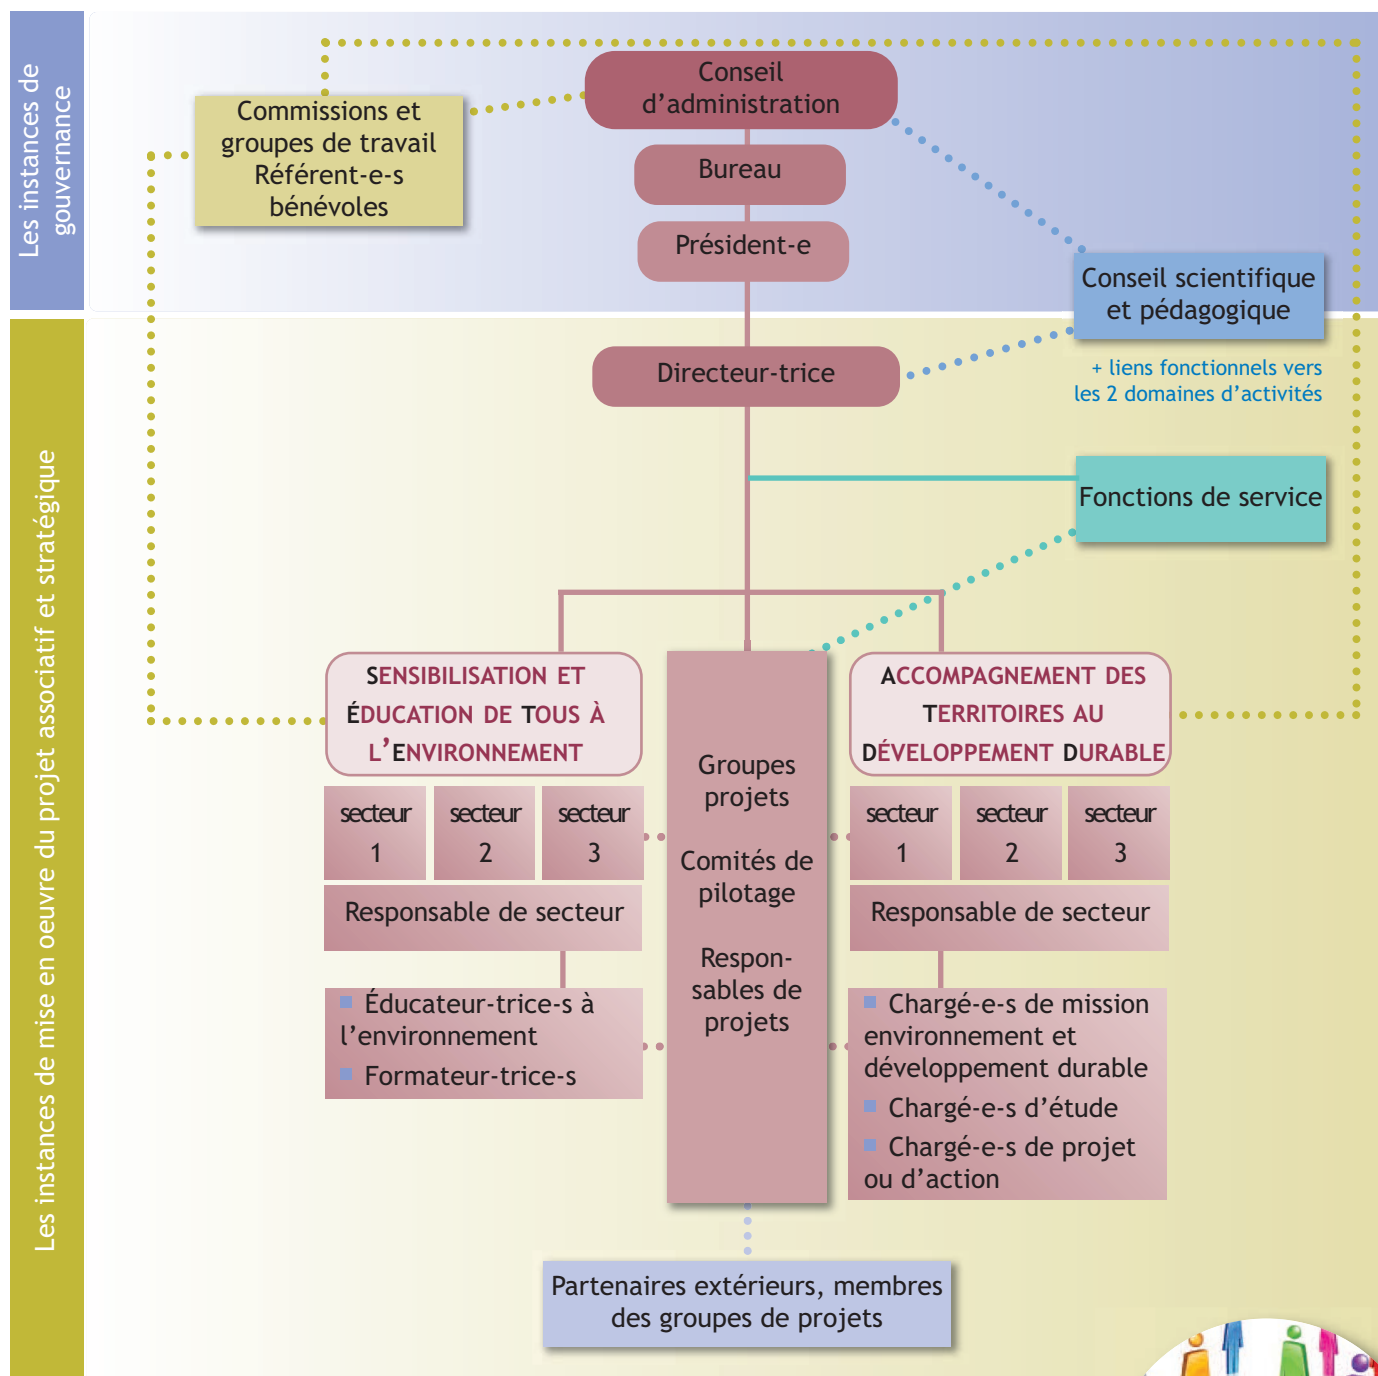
Les instances de gouvernance

Conseil d'administration

Commissions et groupes de travail Référent-e-s bénévoles

Bureau

Président-e

Conseil scientifique et pédagogique

+ liens fonctionnels vers les 2 domaines d'activités

Directeur-trice

Fonctions de service

Les instances de mise en oeuvre du projet associatif et stratégique

SENSIBILISATION ET ÉDUCATION DE TOUS À L'ENVIRONNEMENT

secteur 1

secteur 2

secteur 3

Responsable de secteur

Éducateur-trice-s à l'environnement

Formateur-trice-s

Groupes projets

Comités de pilotage

Responsables de projets

ACCOMPAGNEMENT DES TERRITOIRES AU DÉVELOPPEMENT DURABLE

secteur 1

secteur 2

secteur 3

Responsable de secteur

Chargé-e-s de mission environnement et développement durable

Chargé-e-s d'étude

Chargé-e-s de projet ou d'action

Partenaires extérieurs, membres des groupes de projets